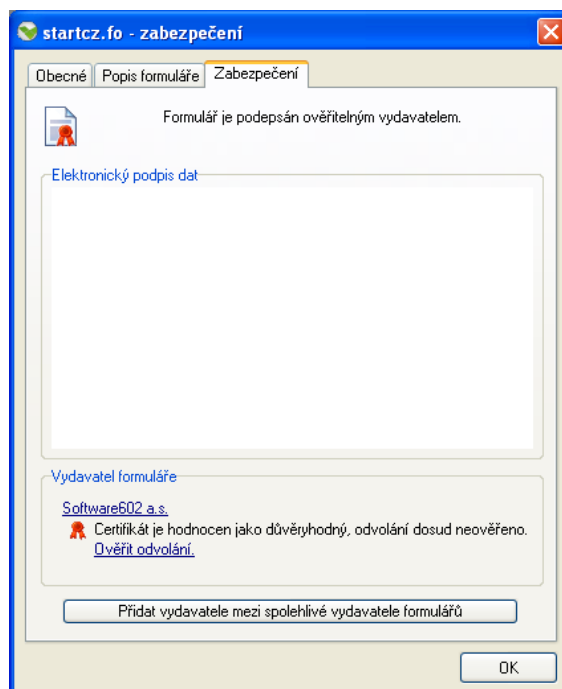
startcz.fo - zabezpečení

Obecné | Popis formuláře | Zabezpečení

Formulář je podepsán ověřitelným vydavatelem.

Elektronický podpis dat

Vydavatel formuláře

Software602 a.s.

Certifikát je hodnocen jako důvěryhodný, odvolání dosud neověřeno.

Ověřit odvolání.

Přidat vydavatele mezi spolehlivé vydavatele formulářů

OK